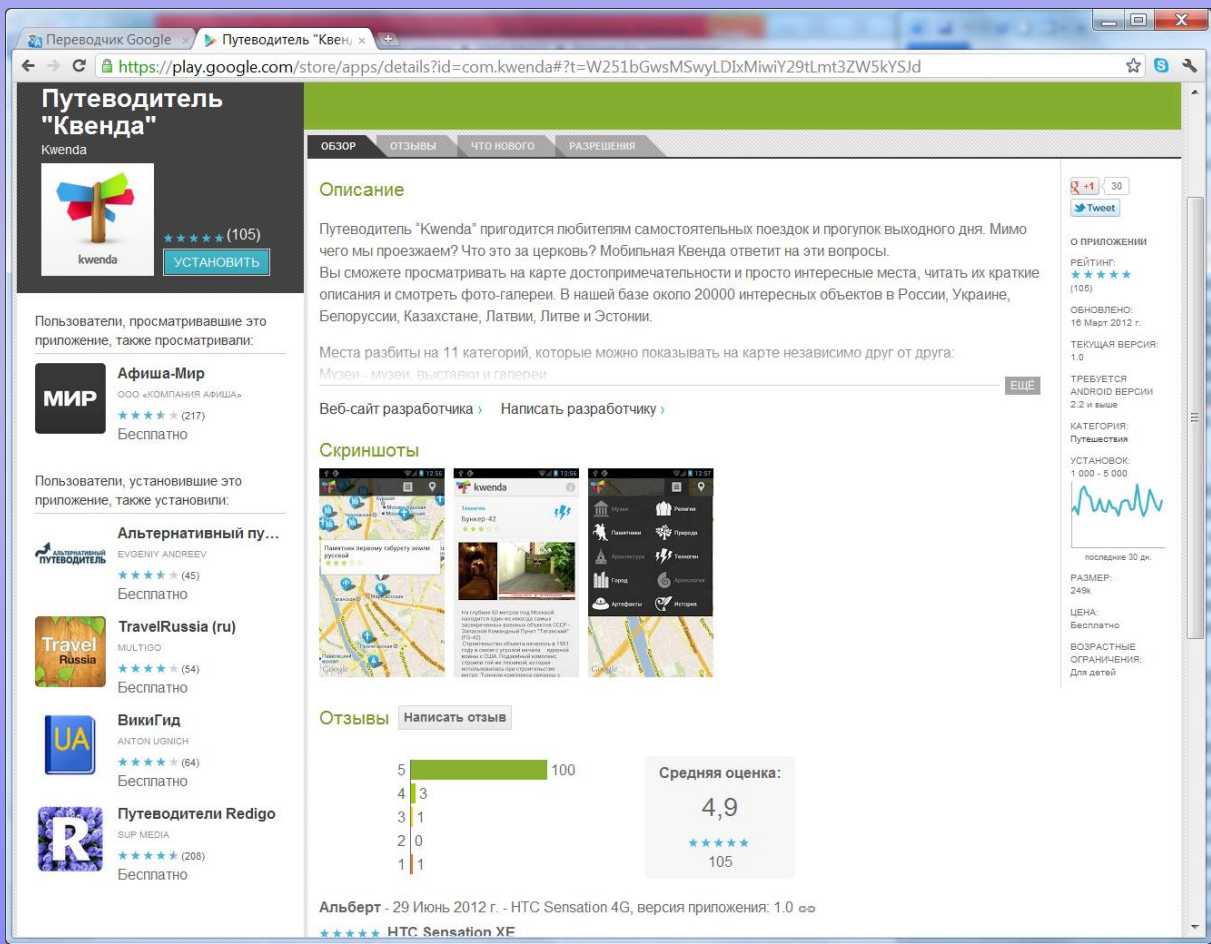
Переводчик Google ×
Путеводитель "Квен, ×

https://play.google.com/store/apps/details?id=com.kwenda#?t=W251bGwsMSwyLDIxMiwiY29tLmt3ZW5kYSJd

Путеводитель "Квенда"
Kwenda

kwenda

★★★★★ (105)
УСТАНОВИТЬ

Пользователи, просматривавшие это приложение, также просматривали:

МИР
Афиша-Мир
ООО «КОМПАНИЯ АФИША»
★★★★★ (217)
Бесплатно

Пользователи, установившие это приложение, также установили:

АЛЬТЕРНАТИВНЫЙ ПУТЕВОДИТЕЛЬ
Альтернативный пу...
EVGENIY ANDREEV
★★★★★ (45)
Бесплатно

Travel Russia
TravelRussia (ru)
MULTIGO
★★★★★ (54)
Бесплатно

UA
ВикиГид
ANTON UGNICH
★★★★★ (64)
Бесплатно

R
Путеводители Redigo
SUP MEDIA
★★★★★ (208)
Бесплатно

ОБЗОР | ОТЗЫВЫ | ЧТО НОВОГО | РАЗРЕШЕНИЯ

Описание

Путеводитель "Kwenda" пригодится любителям самостоятельных поездок и прогулок выходного дня. Мимо чего мы проезжаем? Что это за церковь? Мобильная Квенда ответит на эти вопросы.
Вы сможете просматривать на карте достопримечательности и просто интересные места, читать их краткие описания и смотреть фото-галереи. В нашей базе около 20000 интересных объектов в России, Украине, Белоруссии, Казахстане, Латвии, Литве и Эстонии.

Места разбиты на 11 категорий, которые можно показывать на карте независимо друг от друга:
Музеи - музеи, выставки и галереи

ЕЩЁ

Веб-сайт разработчика › Написать разработчику ›

Скриншоты

kwenda
Бункер-42
Памятник первому табурету земли русской
Музеи | Религия
Памятники | Природа
Архитектура | Техноген
Город | Археология
Артефакты | История

Отзывы Написать отзыв

| | |
|---|---|
| 5 | 100 |
| 4 | 3 |
| 3 | 1 |
| 2 | 0 |
| 1 | 1 |

Средняя оценка:
4,9
★★★★★
105

Альберт - 29 Июнь 2012 г. - HTC Sensation 4G, версия приложения: 1.0
★★★★★ HTC Sensation XE

+1 30
Tweet

О ПРИЛОЖЕНИИ
РЕЙТИНГ:
★★★★★
(105)
ОБНОВЛЕНО:
16 Март 2012 г.
ТЕКУЩАЯ ВЕРСИЯ:
1.0
ТРЕБУЕТСЯ ANDROID ВЕРСИИ
2.2 и выше
КАТЕГОРИЯ:
Путешествия
УСТАНОВОК:
1 000 - 5 000
последние 30 дн.
РАЗМЕР:
249k
ЦЕНА:
Бесплатно
ВОЗРАСТНЫЕ ОГРАНИЧЕНИЯ:
Для детей